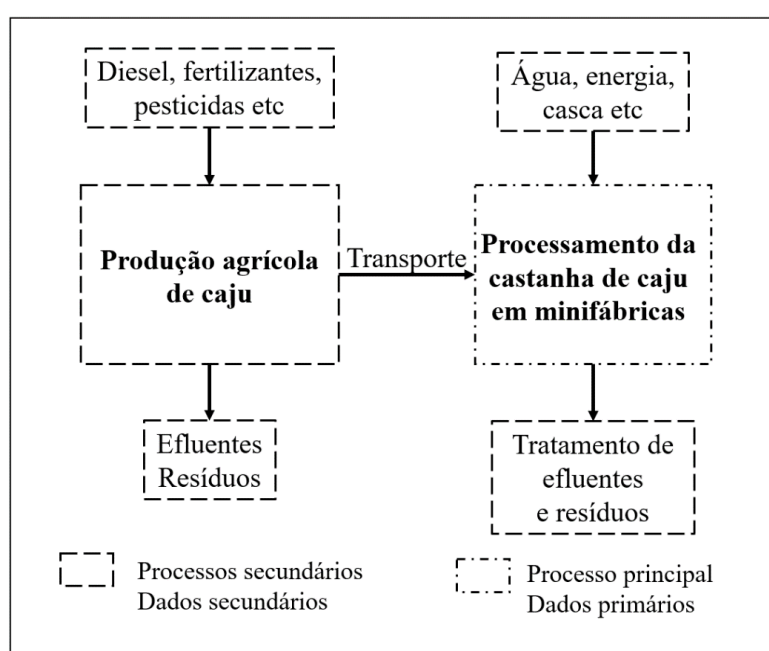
Diesel, fertilizantes, pesticidas etc

Água, energia, casca etc

Produção agrícola de caju

Transporte

Processamento da castanha de caju em minifábricas

Efluentes
Resíduos

Tratamento de efluentes e resíduos

Processos secundários
Dados secundários

Processo principal
Dados primários